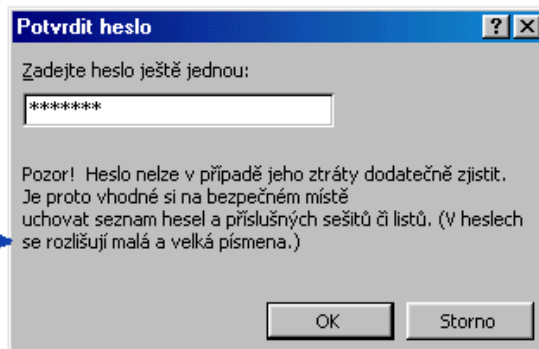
Potvrdit heslo

?

Zadejte heslo ještě jednou:

*******

Pozor! Heslo nelze v případě jeho ztráty dodatečně zjistit. Je proto vhodné si na bezpečném místě uchovat seznam hesel a příslušných sešitů či listů. (V heslech se rozlišují malá a velká písmena.)

OK

Storno